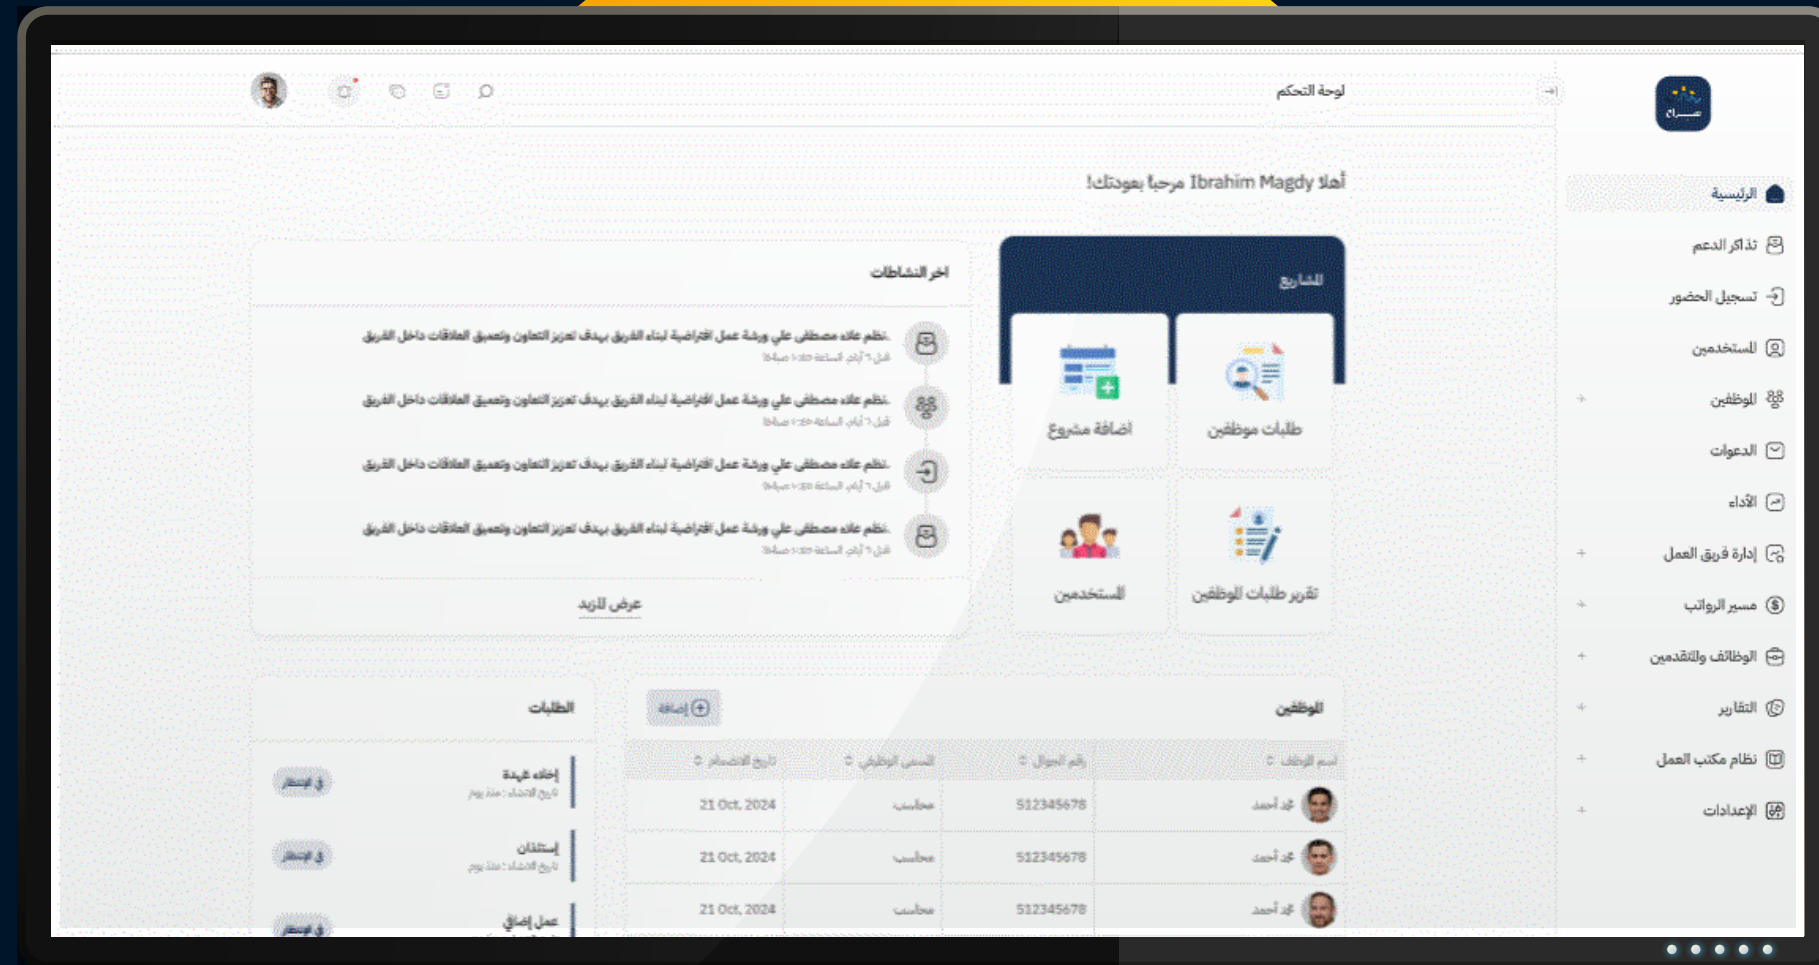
لوحة التحكم

الرئيسية
تذاكر الدعم
تسجيل الحضور
المستخدمين
الموظفين
الدعوات
الأداء
إدارة فريق العمل
مسير الرواتب
الوظائف والمتقدمين
التقارير
نظام مكتب العمل
الإعدادات

أهلاً Ibrahim Magdy مرحبا بعودتك!

المشاريع

طلبات موظفين
اضافة مشروع
تقرير طلبات الموظفين
المستخدمين

اخر النشاطات

نظم علاء مصطفى علي ورشة عمل افتراضية لبناء الفريق بهدف تعزيز التعاون وتعميق العلاقات داخل الفريق
قبل ٦ أيام الساعة ١:٥٠ صباحاً
نظم علاء مصطفى علي ورشة عمل افتراضية لبناء الفريق بهدف تعزيز التعاون وتعميق العلاقات داخل الفريق
قبل ٦ أيام الساعة ١:٥٠ صباحاً
نظم علاء مصطفى علي ورشة عمل افتراضية لبناء الفريق بهدف تعزيز التعاون وتعميق العلاقات داخل الفريق
قبل ٦ أيام الساعة ١:٥٠ صباحاً
نظم علاء مصطفى علي ورشة عمل افتراضية لبناء الفريق بهدف تعزيز التعاون وتعميق العلاقات داخل الفريق
قبل ٦ أيام الساعة ١:٥٠ صباحاً

عرض المزيد

الموظفين
إضافة

| اسم الموظف | رقم الجوال | المسمى الوظيفي | تاريخ الانضمام |
|---|---|---|---|
| محمد أحمد | 512345678 | محاسب | 21 Oct, 2024 |
| محمد أحمد | 512345678 | محاسب | 21 Oct, 2024 |
| محمد أحمد | 512345678 | محاسب | 21 Oct, 2024 |

الطلبات

إخلاء عهدة
تاريخ الانشاء : منذ يوم
في الانتظار
إستئذان
تاريخ الانشاء : منذ يوم
في الانتظار
عمل إضافي
في الانتظار